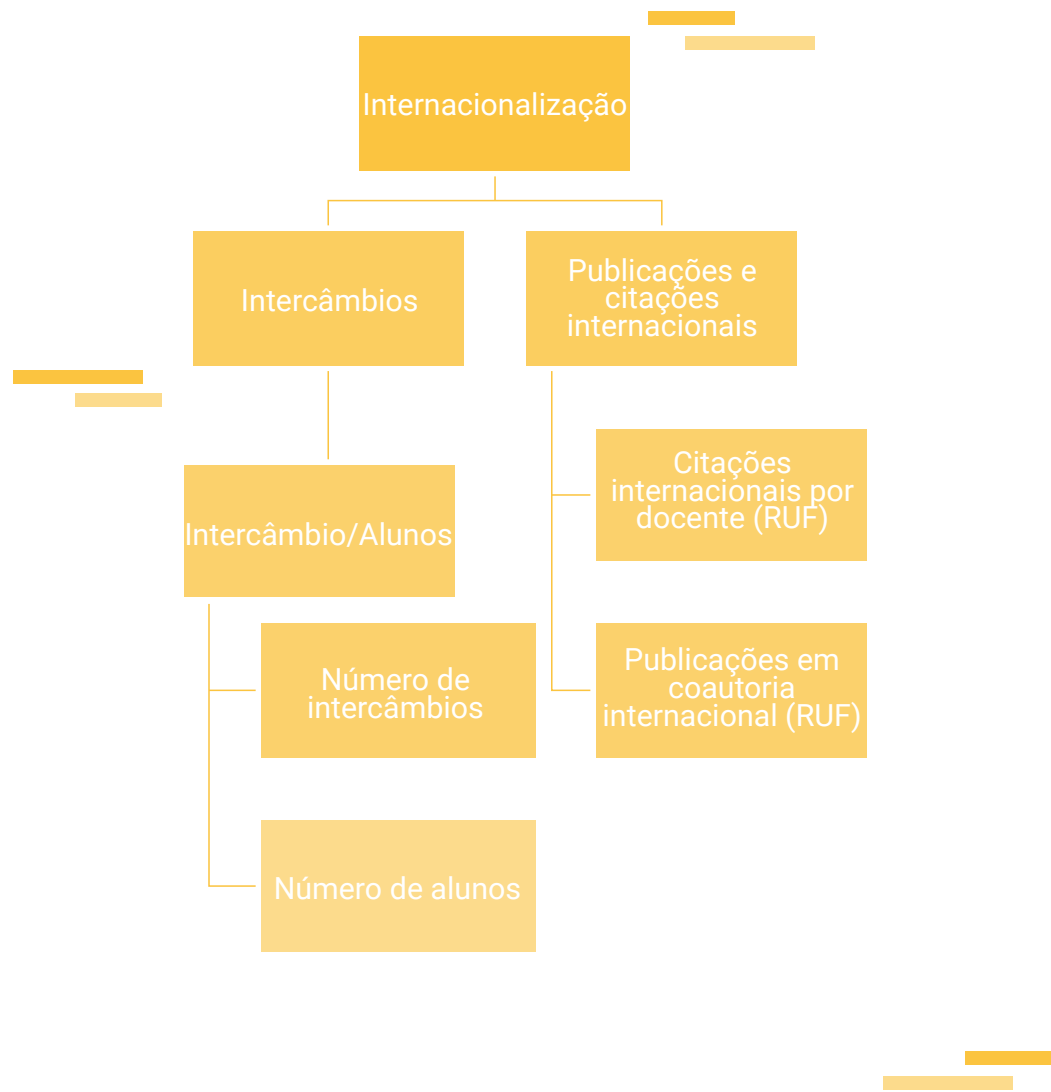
Internacionalização

Intercâmbios

Publicações e citações internacionais

Intercâmbio/Alunos

Citações internacionais por docente (RUF)

Número de intercâmbios

Publicações em coautoria internacional (RUF)

Número de alunos